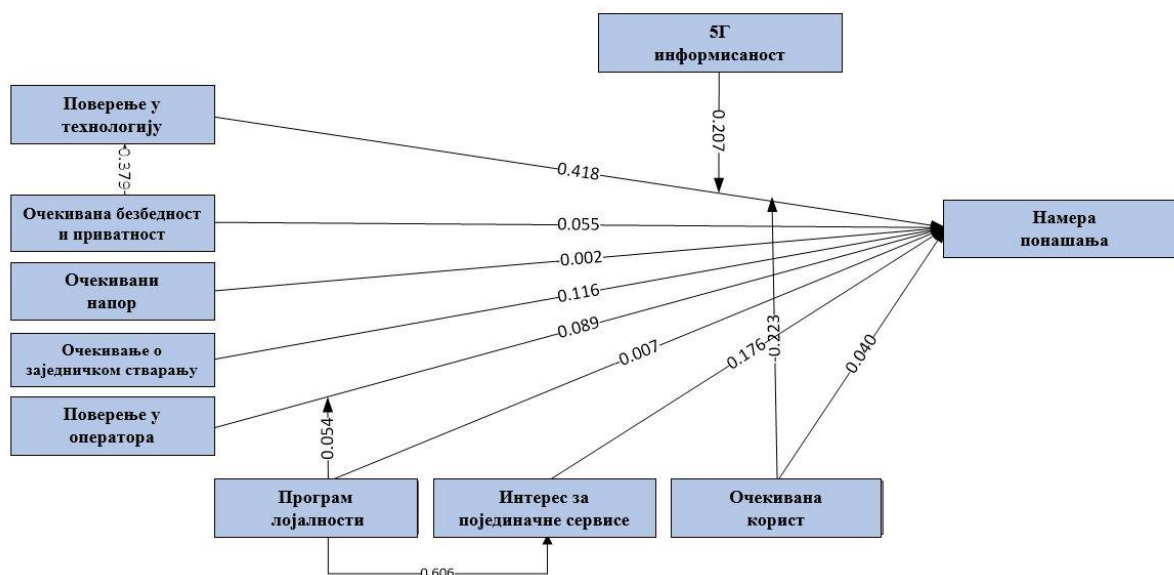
5Г информисаност

Поверење у технологију

Очекивана безбедност и приватност

Очекивани напор

Очекивање о заједничком стварању

Поверење у оператора

Намера понашања

Програм лојалности

Интерес за појединачне сервисе

Очекивана корист

0.379

0.207

0.418

0.055

0.002

0.116

0.089

0.007

0.176

0.223

0.040

0.054

0.606